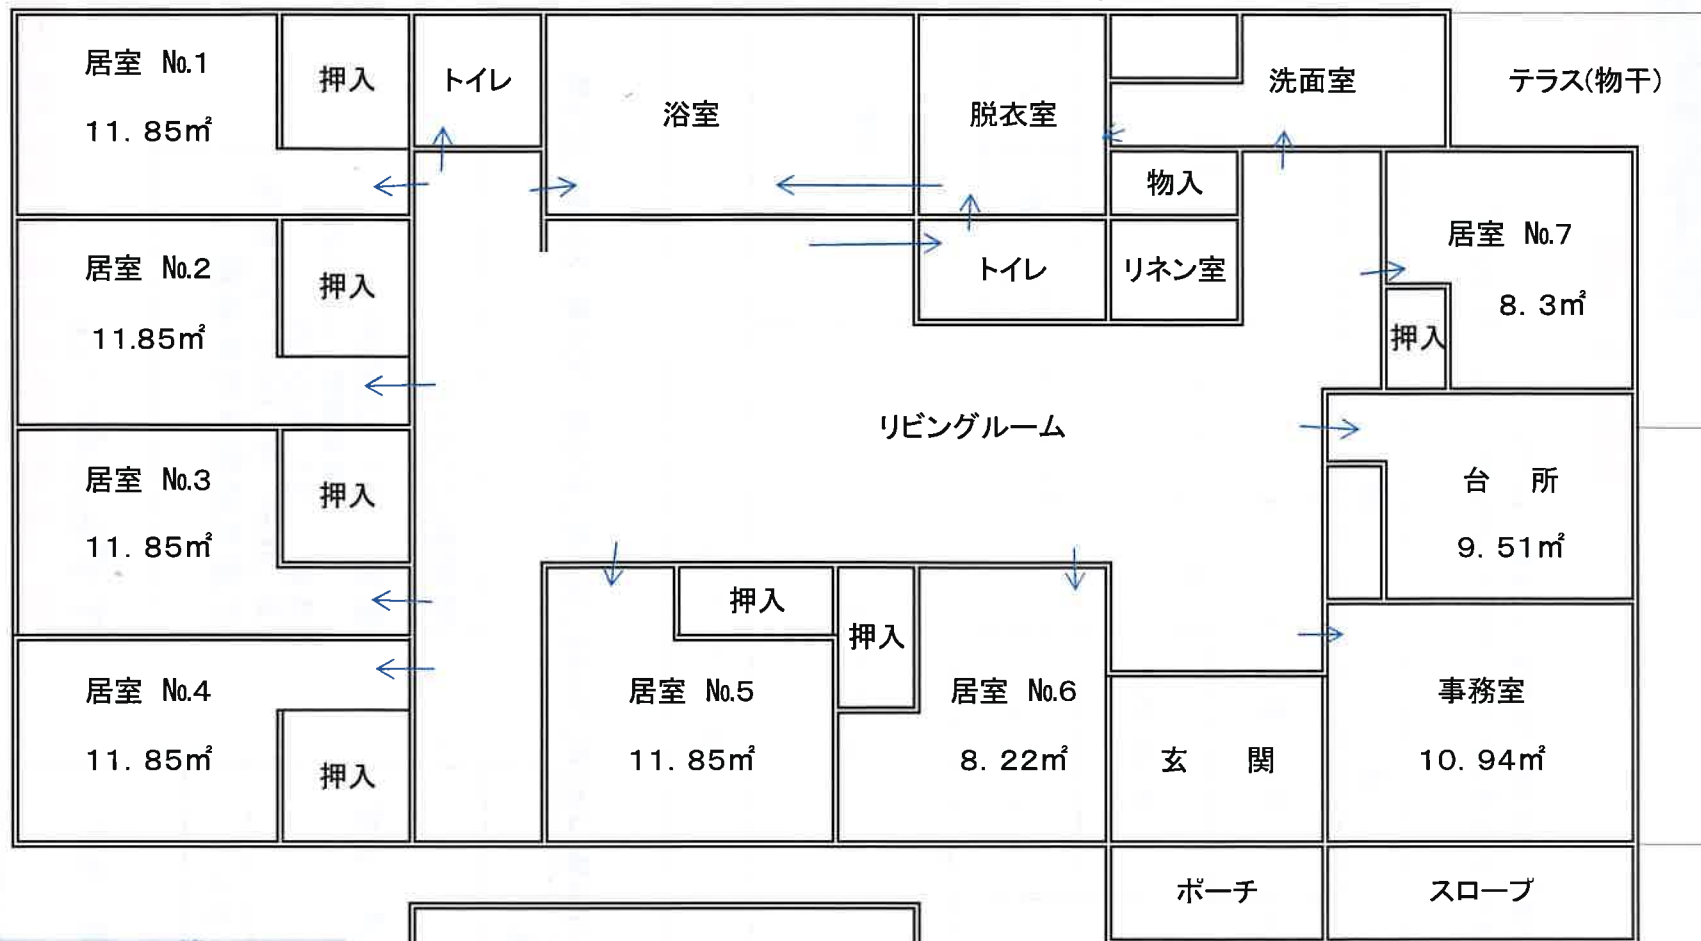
居室 No.1

11. 85㎡

押入

トイレ

浴室

脱衣室

洗面室

テラス(物干)

物入

居室 No.2

11.85㎡

押入

トイレ

リネン室

居室 No.7

8. 3㎡

押入

リビングルーム

居室 No.3

11. 85㎡

押入

台 所

9. 51㎡

押入

押入

居室 No.4

11. 85㎡

押入

居室 No.5

11. 85㎡

居室 No.6

8. 22㎡

玄 関

事務室

10. 94㎡

ポーチ

スロープ